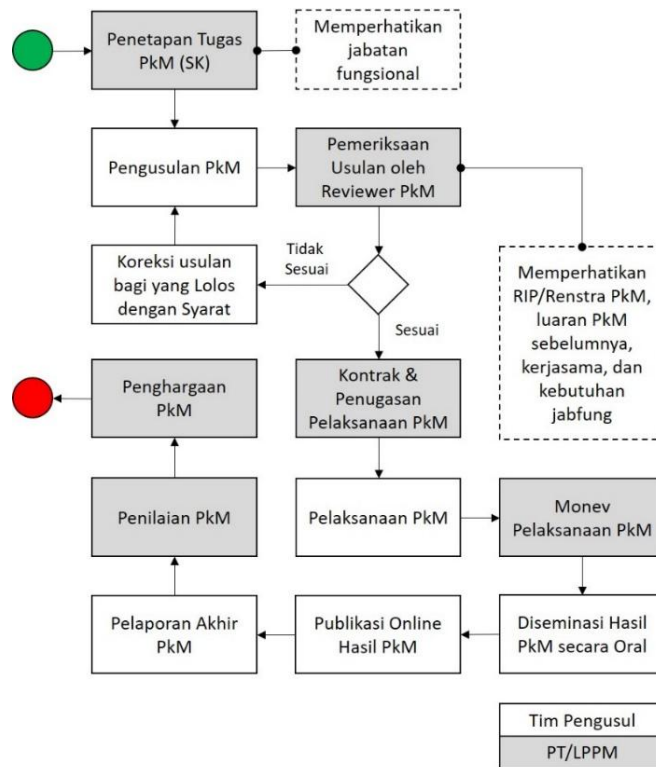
Penetapan Tugas PkM (SK)

Memperhatikan jabatan fungsional

Pengusulan PkM

Pemeriksaan Usulan oleh Reviewer PkM

Koreksi usulan bagi yang Lolos dengan Syarat

Tidak Sesuai

Sesuai

Memperhatikan RIP/Renstra PkM, luaran PkM sebelumnya, kerjasama, dan kebutuhan jabfung

Penghargaan PkM

Kontrak & Penugasan Pelaksanaan PkM

Penilaian PkM

Pelaksanaan PkM

Monev Pelaksanaan PkM

Pelaporan Akhir PkM

Publikasi Online Hasil PkM

Diseminasi Hasil PkM secara Oral

Tim Pengusul

PT/LPPM